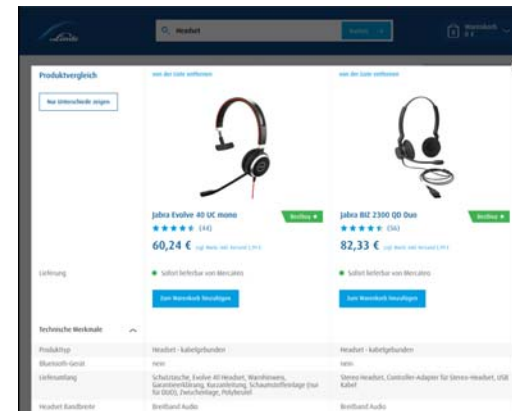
Headset

Suchen

Warenkorb

Produktvergleich

Nur Unterschiede zeigen

Von der Liste entfernen

Jabra Evolve 40 UC mono

★★★★★ (44)

60,24 €

Bestseller

Von der Liste entfernen

Jabra BIZ 2300 QD Duo

★★★★★ (56)

82,33 €

Bestseller

Lieferung

Sofort lieferbar von Mercateo

Zum Warenkorb hinzufügen

Sofort lieferbar von Mercateo

Zum Warenkorb hinzufügen

Technische Merkmale

| Produkttyp | Headset - kabelgebunden | Headset - kabelgebunden |
|---|---|---|
| Bluetooth-Gerät | nein | nein |
| Lieferumfang | Schutztasche, Evolve 40 Headset, Warnhinweis, Garantieerklärung, Kurzanleitung, Schaumstoffauflage (nur für DUO), Zwischenlage, Polyfeldset | Stereo Headset, Controller-Adapter für Stereo-Headset, USB Kabel |
| Headset Bandbreite | Breitband Audio | Breitband Audio |